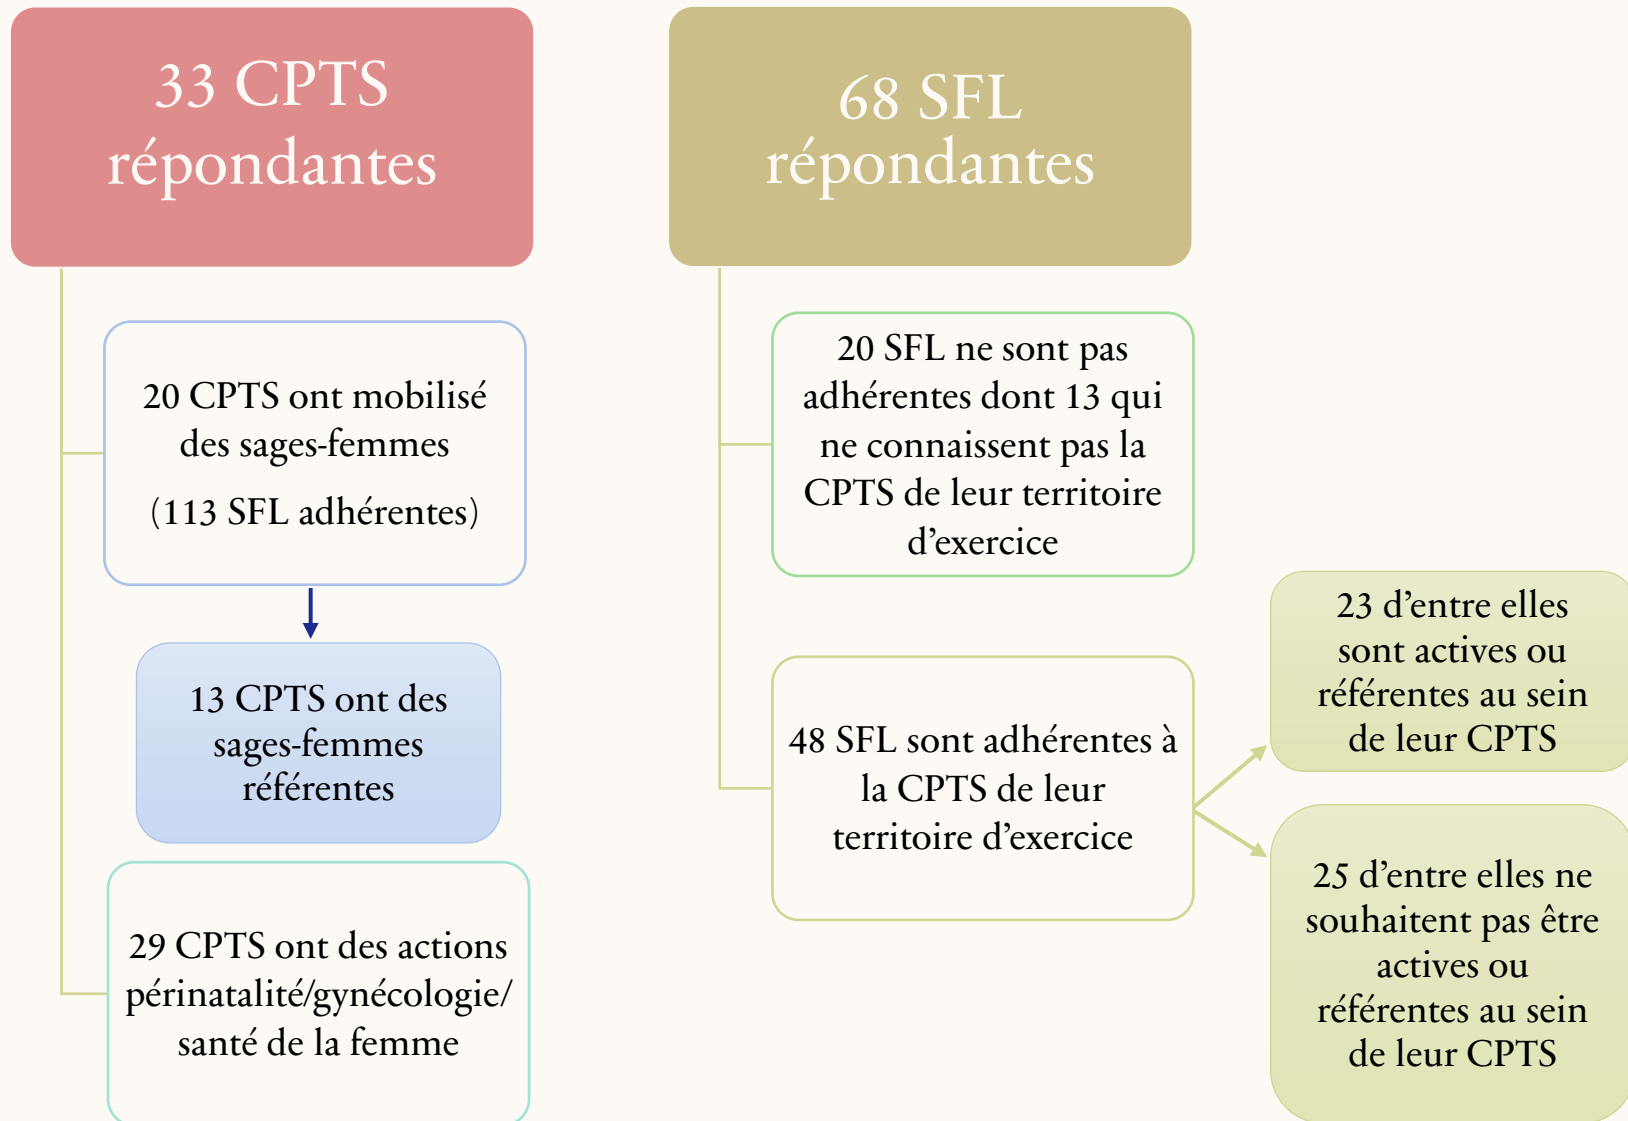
33 CPTS répondantes

20 CPTS ont mobilisé des sages-femmes

(113 SFL adhérentes)

13 CPTS ont des sages-femmes référentes

29 CPTS ont des actions périnatalité/gynécologie/ santé de la femme

68 SFL répondantes

20 SFL ne sont pas adhérentes dont 13 qui ne connaissent pas la CPTS de leur territoire d'exercice

48 SFL sont adhérentes à la CPTS de leur territoire d'exercice

23 d'entre elles sont actives ou référentes au sein de leur CPTS

25 d'entre elles ne souhaitent pas être actives ou référentes au sein de leur CPTS